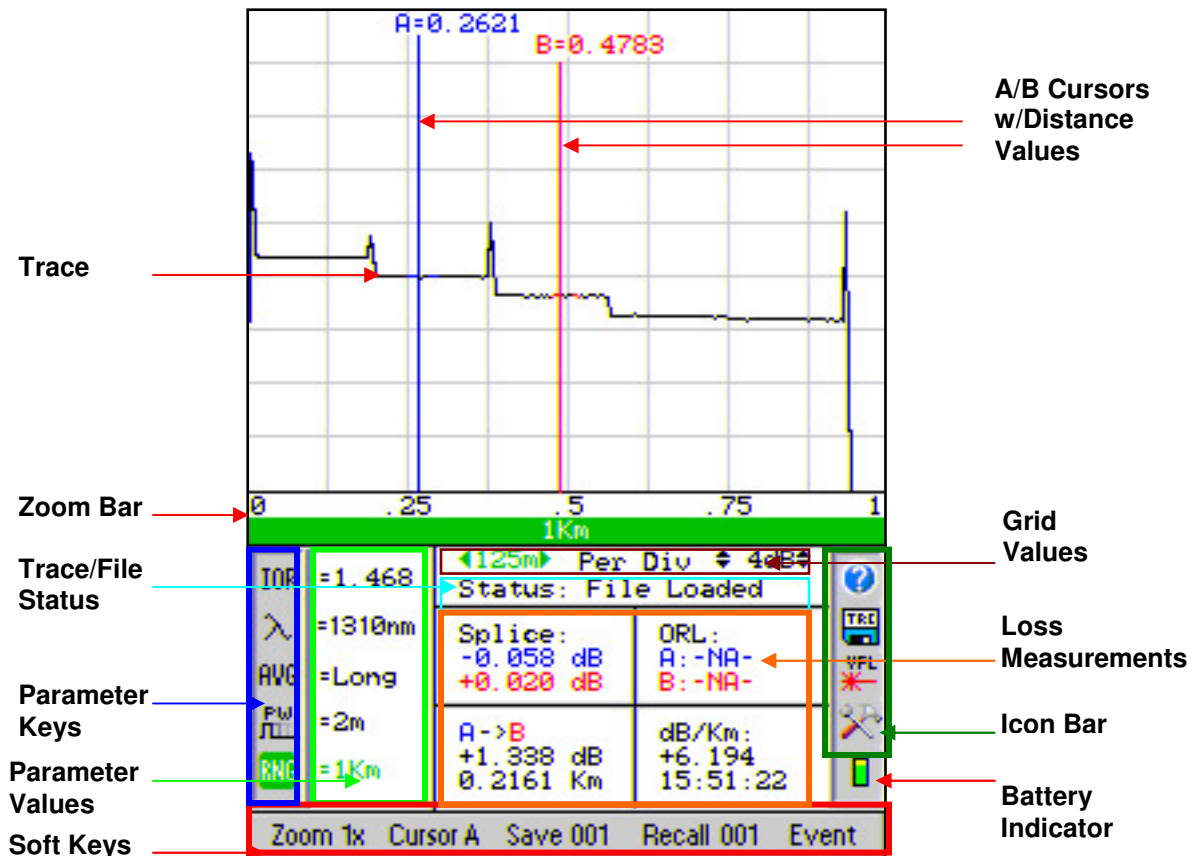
A=0.2621

B=0.4783

A/B Cursors w/Distance Values

Trace

Zoom Bar

0 .25 .5 .75 1

1Km

Grid Values

Trace/File Status

◀125m▶ Per Div ⬍ 4dB⬍

Status: File Loaded

IOR =1.468

λ =1310nm

AVG =Long

PW =2m

RNG =1Km

Splice:
-0.058 dB
+0.020 dB

ORL:
A:-NA-
B:-NA-

A->B
+1.338 dB
0.2161 Km

dB/Km:
+6.194
15:51:22

TRC

VFL

Loss Measurements

Parameter Keys

Icon Bar

Parameter Values

Battery Indicator

Soft Keys

Zoom 1x Cursor A Save 001 Recall 001 Event